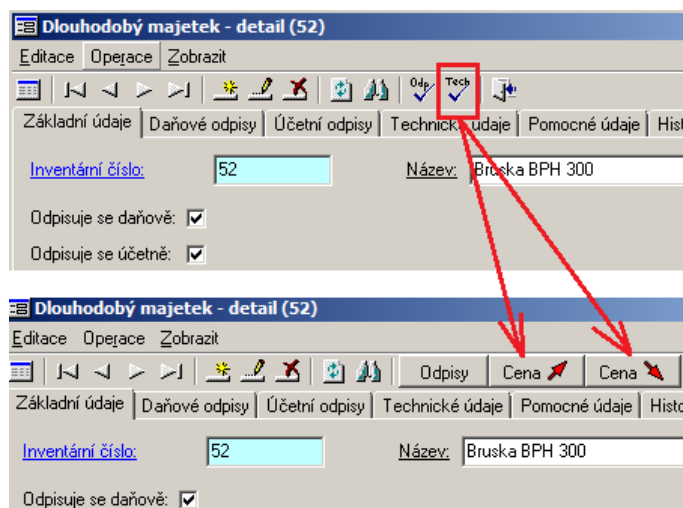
Dlouhodobý majetek - detail (52)

Editace Operace Zobrazit

Odp Tech

Základní údaje | Daňové odpisy | Účetní odpisy | Technické údaje | Pomocné údaje | Hist

Inventární číslo: 52

Název: Bruska BPH 300

Odpisuje se daňově:

Odpisuje se účetně:

Dlouhodobý majetek - detail (52)

Editace Operace Zobrazit

Odpisy | Cena | Cena

Základní údaje | Daňové odpisy | Účetní odpisy | Technické údaje | Pomocné údaje | Histo

Inventární číslo: 52

Název: Bruska BPH 300

Odpisuje se daňově: